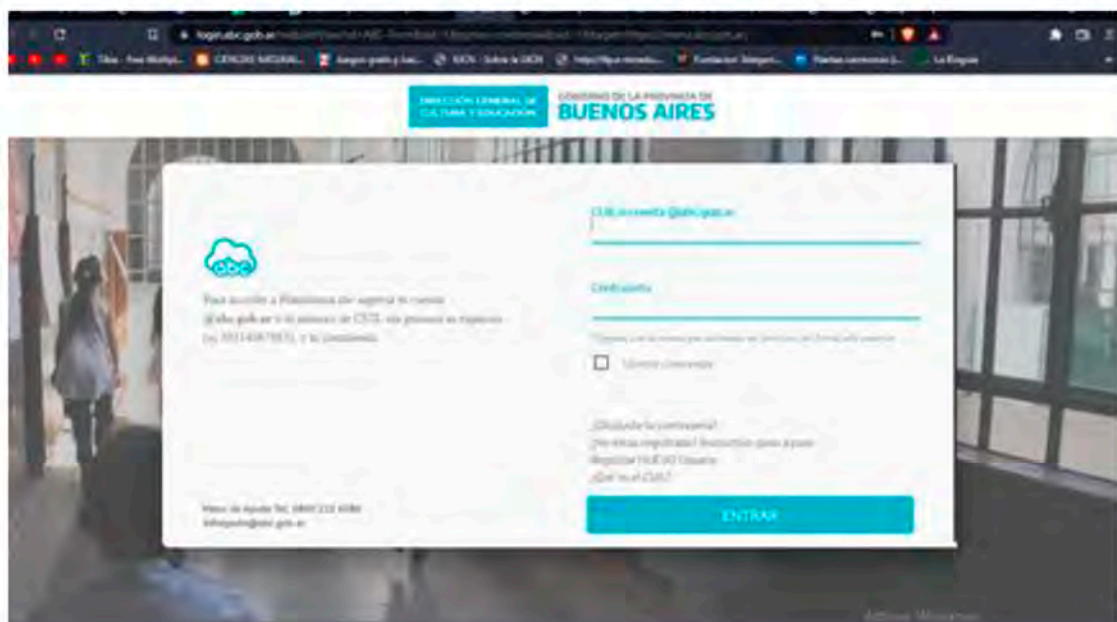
login.abc.gob.ar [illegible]

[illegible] CENSOS MEDIAN... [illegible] SIGEN - Sobre la SIGEN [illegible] Fundacion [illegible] La Brujula

DIRECCIÓN GENERAL DE CULTURA Y EDUCACIÓN GOBIERNO DE LA PROVINCIA DE BUENOS AIRES

abc

Para acceder a Plataforma abc ingresá tu cuenta @abc.gob.ar o tu número de CUIL sin guiones ni espacios (ej. 20314087003), y tu contraseña.

Mesa de Ayuda Tel. 0800 222 6588
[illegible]@abc.gob.ar

CUIL o cuenta @abc.gob.ar

Contraseña

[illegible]

Recordar usuario

¿Olvidaste tu contraseña?
¿No estás registrado? Instructivo paso a paso
Registrar NUEVO Usuario
¿Qué es el CUIL?

ENTRAR

Activar Windows